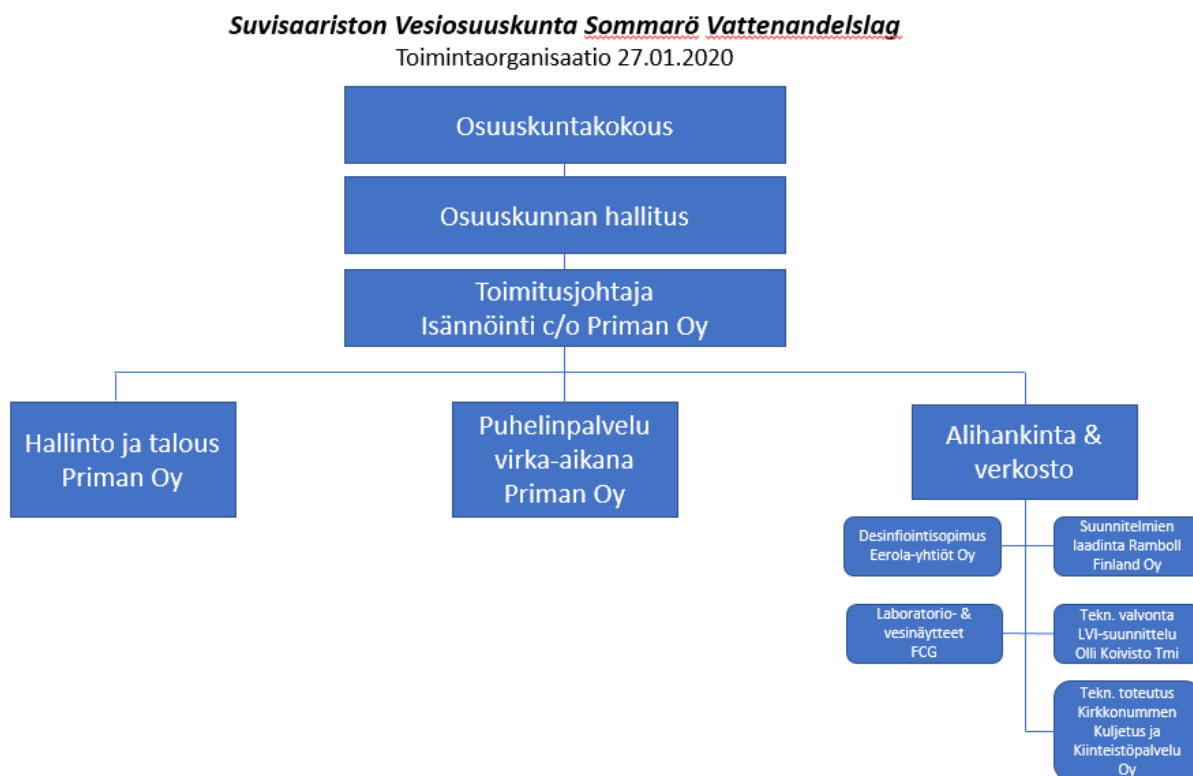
*Suvisaariston Vesiosuuskunta Sommarö Vattenandelslag*
Toimintaorganisaatio 27.01.2020

Osuuskuntakokous

Osuuskunnan hallitus

Toimitusjohtaja
Isännöinti c/o Priman Oy

Hallinto ja talous
Priman Oy

Puhelinpalvelu
virka-aikana
Priman Oy

Alihankinta &
verkosto

Desinfiointisopimus
Eerola-yhtiöt Oy

Suunnitelmien
laadinta Ramboll
Finland Oy

Laboratorio- &
vesinäytteet
FCG

Tekn. valvonta
LVI-suunnittelu
Olli Koivisto Tmi

Tekn. toteutus
Kirkkonummen
Kuljetus ja
Kiinteistöpalvelu
Oy